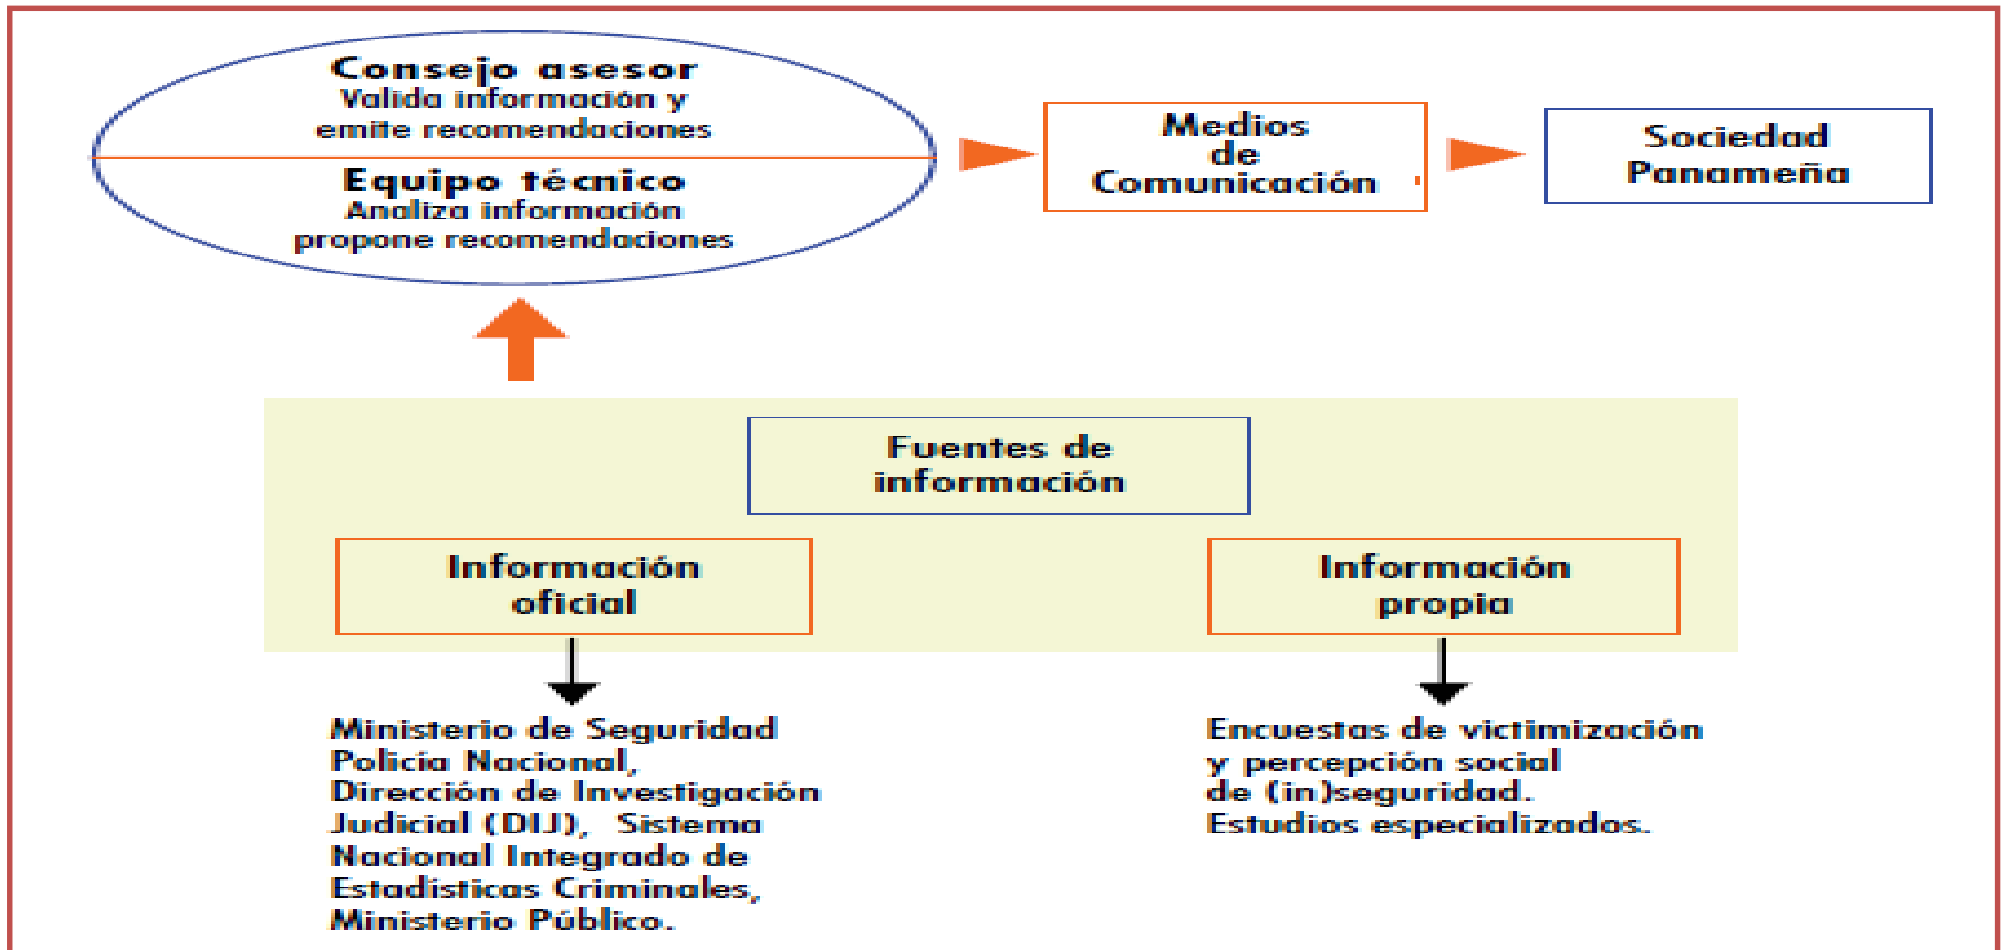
Consejo asesor
Valida información y emite recomendaciones

Equipo técnico
Analiza información propone recomendaciones

Medios de Comunicación

Sociedad Panameña

Fuentes de información

Información oficial

Información propia

Ministerio de Seguridad Policía Nacional, Dirección de Investigación Judicial (DIJ), Sistema Nacional Integrado de Estadísticas Criminales, Ministerio Público.

Encuestas de victimización y percepción social de (in)seguridad. Estudios especializados.